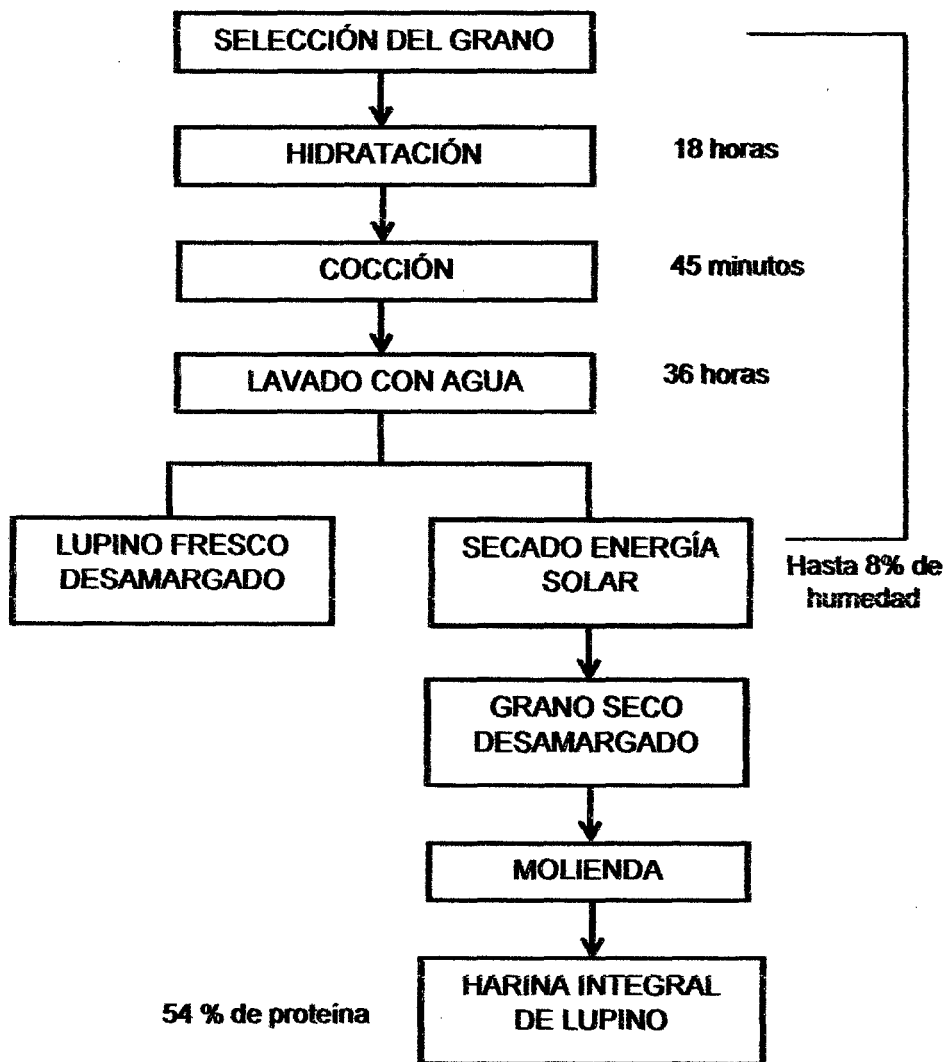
SELECCIÓN DEL GRANO

HIDRATACIÓN

18 horas

COCCIÓN

45 minutos

LAVADO CON AGUA

36 horas

LUPINO FRESCO DESAMARGADO

SECADO ENERGÍA SOLAR

Hasta 8% de humedad

GRANO SECO DESAMARGADO

MOLIENDA

54 % de proteína

HARINA INTEGRAL DE LUPINO